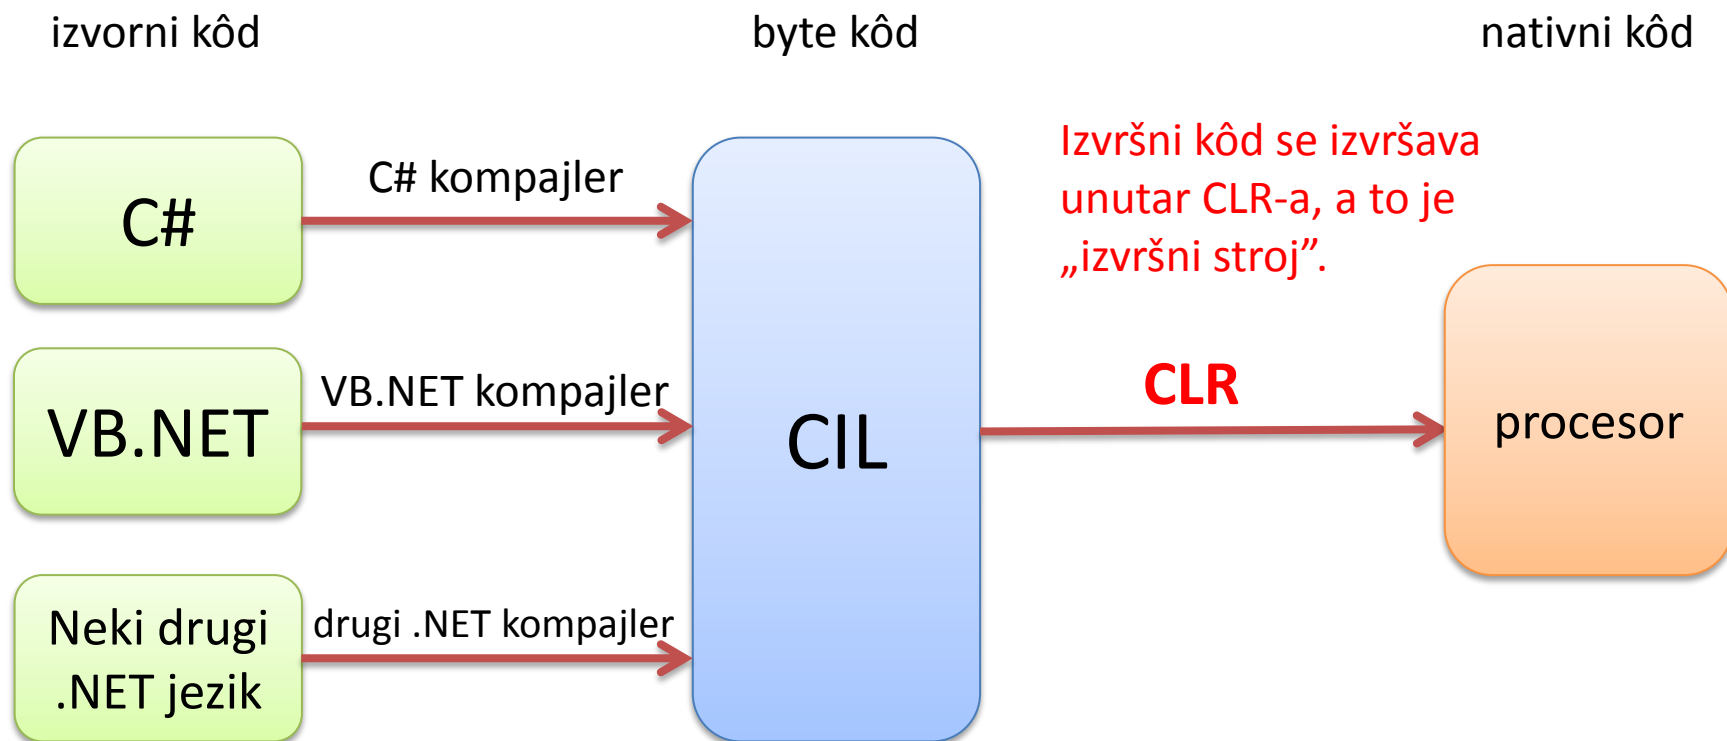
izvorni kôd

byte kôd

nativni kôd

C#

C# kompajler

VB.NET

VB.NET kompajler

Neki drugi .NET jezik

drugi .NET kompajler

CIL

Izvršni kôd se izvršava unutar CLR-a, a to je „izvršni stroj”.

CLR

procesor